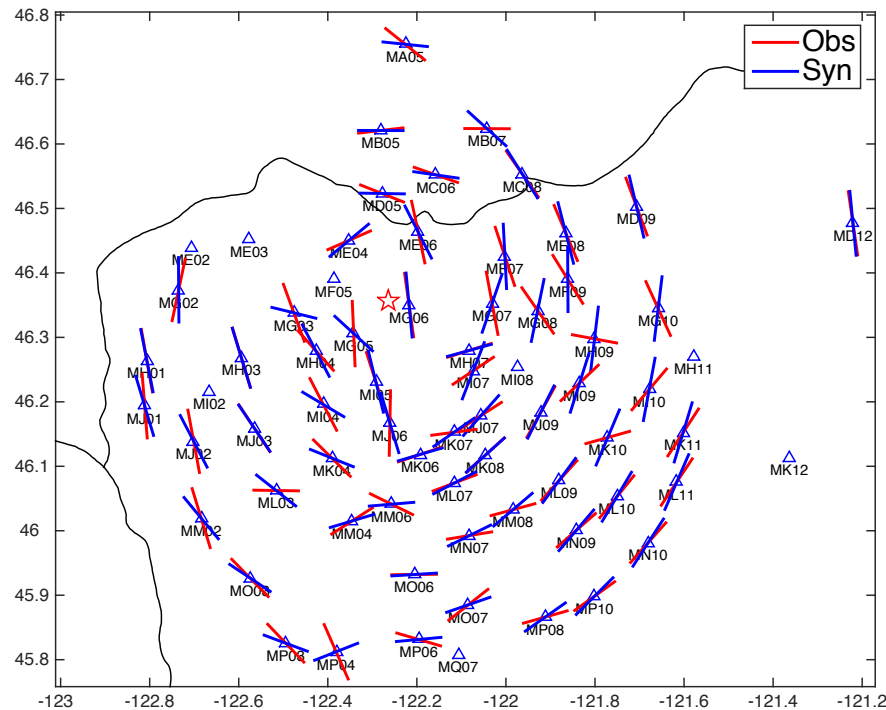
Obs
Syn

46.8
46.7
46.6
46.5
46.4
46.3
46.2
46.1
46
45.9
45.8

-123
-122.8
-122.6
-122.4
-122.2
-122
-121.8
-121.6
-121.4
-121.2

MA05
MB05
MB07
MC06
MC08
MD05
MD09
MD12
ME02
ME03
ME04
ME06
ME08
MF05
MF07
MF09
MG02
MG03
MG05
MG06
MG07
MG08
MG10
MH01
MH03
MH04
MH07
MH09
MH11
MI02
MI04
MI05
MI07
MI08
MI09
MI10
MJ01
MJ02
MJ03
MJ06
MJ07
MJ09
MK04
MK06
MK07
MK08
MK10
MK11
MK12
ML03
ML07
ML09
ML10
ML11
MM02
MM04
MM06
MM08
MN07
MN09
MN10
MO03
MO06
MO07
MP03
MP04
MP06
MP08
MP10
MQ07